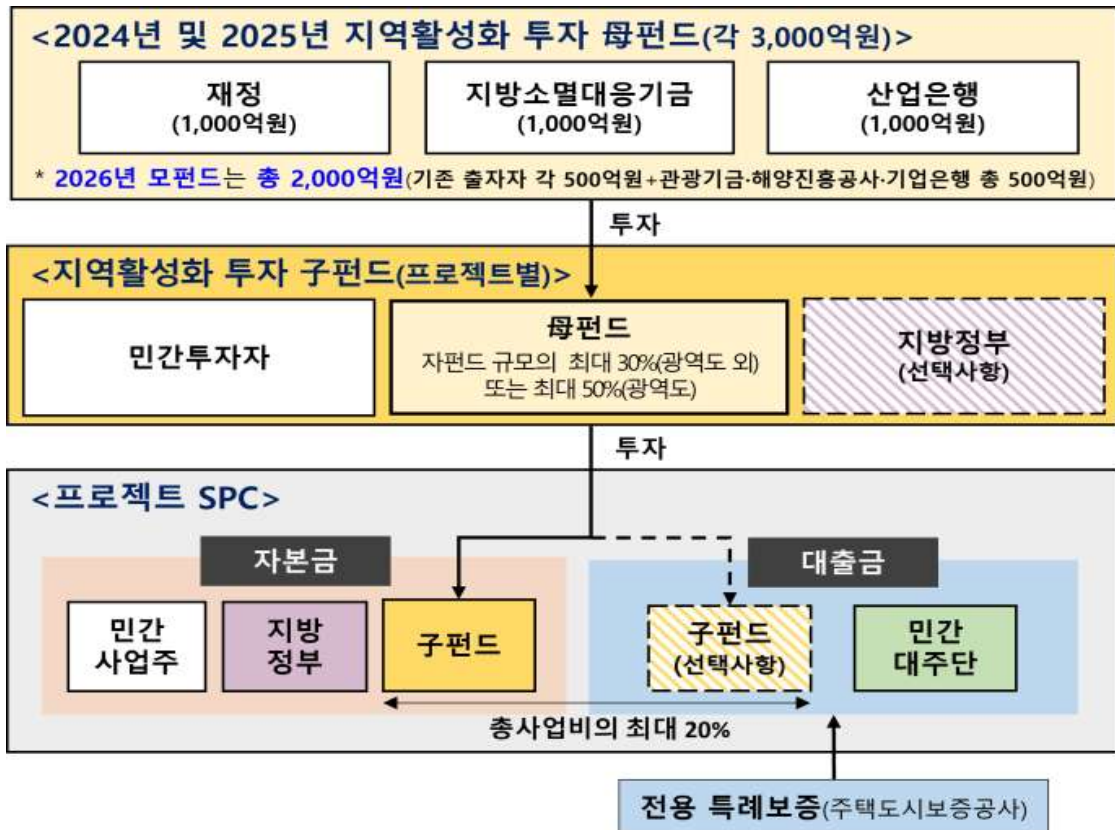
<2024년 및 2025년 지역활성화 투자 母펀드(각 3,000억원)>

재정 (1,000억원)

지방소멸대응기금 (1,000억원)

산업은행 (1,000억원)

* 2026년 모펀드는 총 2,000억원(기존 출자자 각 500억원+관광기금·해양진흥공사·기업은행 총 500억원)

투자

<지역활성화 투자 子펀드(프로젝트별)>

민간투자자

母펀드
자펀드 규모의 최대 30%(광역도 외) 또는 최대 50%(광역도)

지방정부 (선택사항)

투자

<프로젝트 SPC>

자본금

민간 사업주

지방 정부

子펀드

대출금

子펀드 (선택사항)

민간 대주단

총사업비의 최대 20%

전용 특례보증(주택도시보증공사)